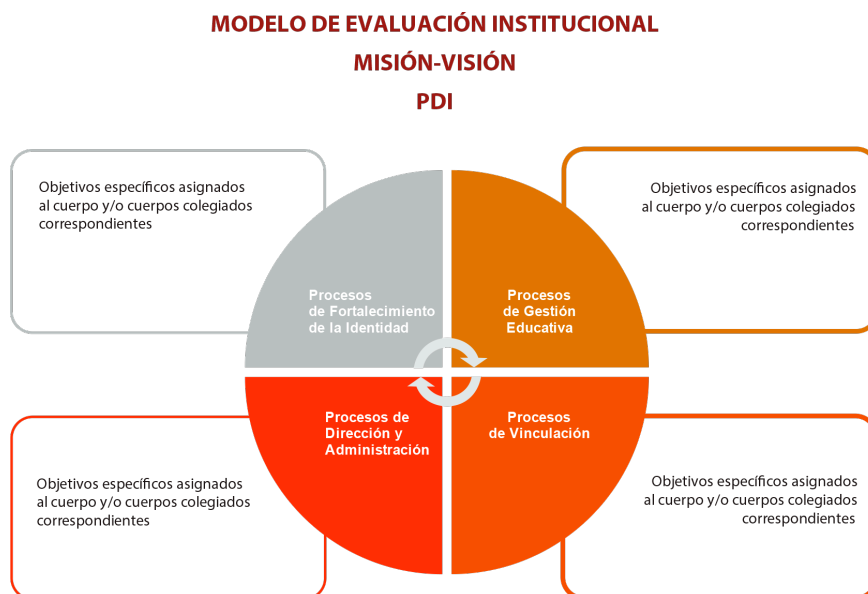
MODELO DE EVALUACIÓN INSTITUCIONAL
MISIÓN-VISIÓN
PDI

Objetivos específicos asignados al cuerpo y/o cuerpos colegiados correspondientes

Objetivos específicos asignados al cuerpo y/o cuerpos colegiados correspondientes

Procesos de Fortalecimiento de la Identidad

Procesos de Gestión Educativa

Procesos de Dirección y Administración

Procesos de Vinculación

Objetivos específicos asignados al cuerpo y/o cuerpos colegiados correspondientes

Objetivos específicos asignados al cuerpo y/o cuerpos colegiados correspondientes